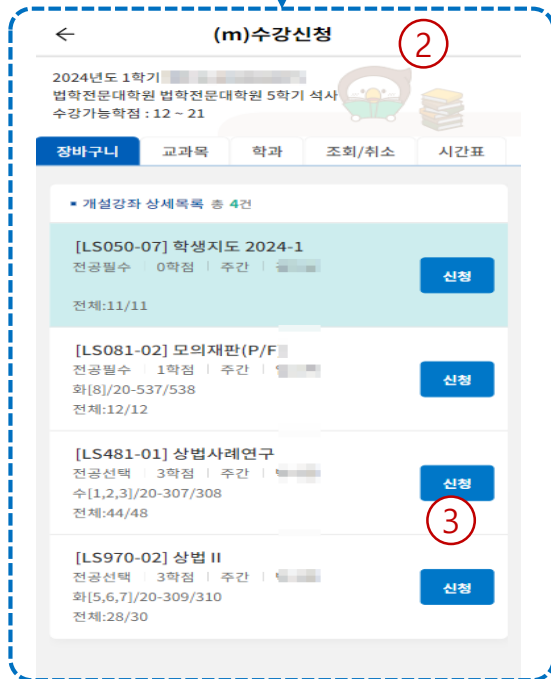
←

(m)수강신청

②

2024년도 1학기 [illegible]
법학전문대학원 법학전문대학원 5학기 석사
수강가능학점 : 12 ~ 21

장바구니 | 교과목 | 학과 | 조회/취소 | 시간표

▪ 개설강좌 상세목록 총 4건

[LS050-07] 학생지도 2024-1
전공필수 | 0학점 | 주간 | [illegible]
전체:11/11
신청

[LS081-02] 모의재판(P/F
전공필수 | 1학점 | 주간 | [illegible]
화[8]/20-537/538
전체:12/12
신청

[LS481-01] 상법사례연구
전공선택 | 3학점 | 주간 | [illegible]
수[1,2,3]/20-307/308
전체:44/48
신청

③

[LS970-02] 상법 II
전공선택 | 3학점 | 주간 | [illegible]
화[5,6,7]/20-309/310
전체:28/30
신청